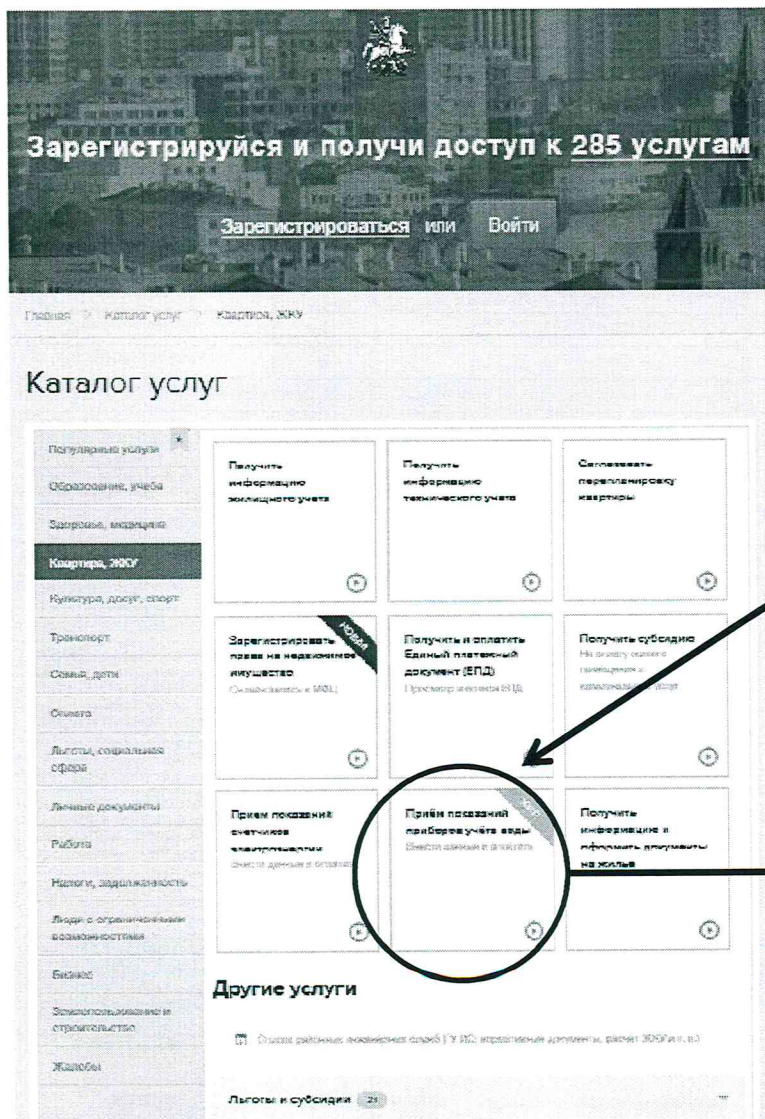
Зарегистрируйся и получи доступ к 285 услугам

Зарегистрироваться или Войти

Главная > Каталог услуг > Квартира, ЖКУ

Каталог услуг

Популярные услуги

Образование, учеба

Здоровье, медицина

Квартира, ЖКУ

Культура, досуг, спорт

Транспорт

Семья, дети

Охрана

Льготы, социальная сфера

Личные документы

Работа

Налоги, задолженность

Люди с ограниченными возможностями

Бизнес

Землепользование и строительство

Жалобы

Получить информацию жилищного учета

Получить информацию технического учета

Согласовать перепланировку квартиры

НОВАЯ

Зарегистрировать право на недвижимое имущество
Обращайтесь в МФЦ

Получить и оплатить Единый платежный документ (ЕПД)
Просмотр и оплата ЕПД

Получить субсидию
На оплату жилого помещения и коммунальных услуг

Прием показаний счетчиков электроэнергии
Внести данные и оплатить

ТОП

Приём показаний приборов учёта воды
Внести данные и оплатить

Получить информацию и оформить документы на жилье

Другие услуги

Оплата районных инженерных служб ГУ ИС: подготовка документов, расчет ЖКУ и т. п.

Льготы и субсидии 21